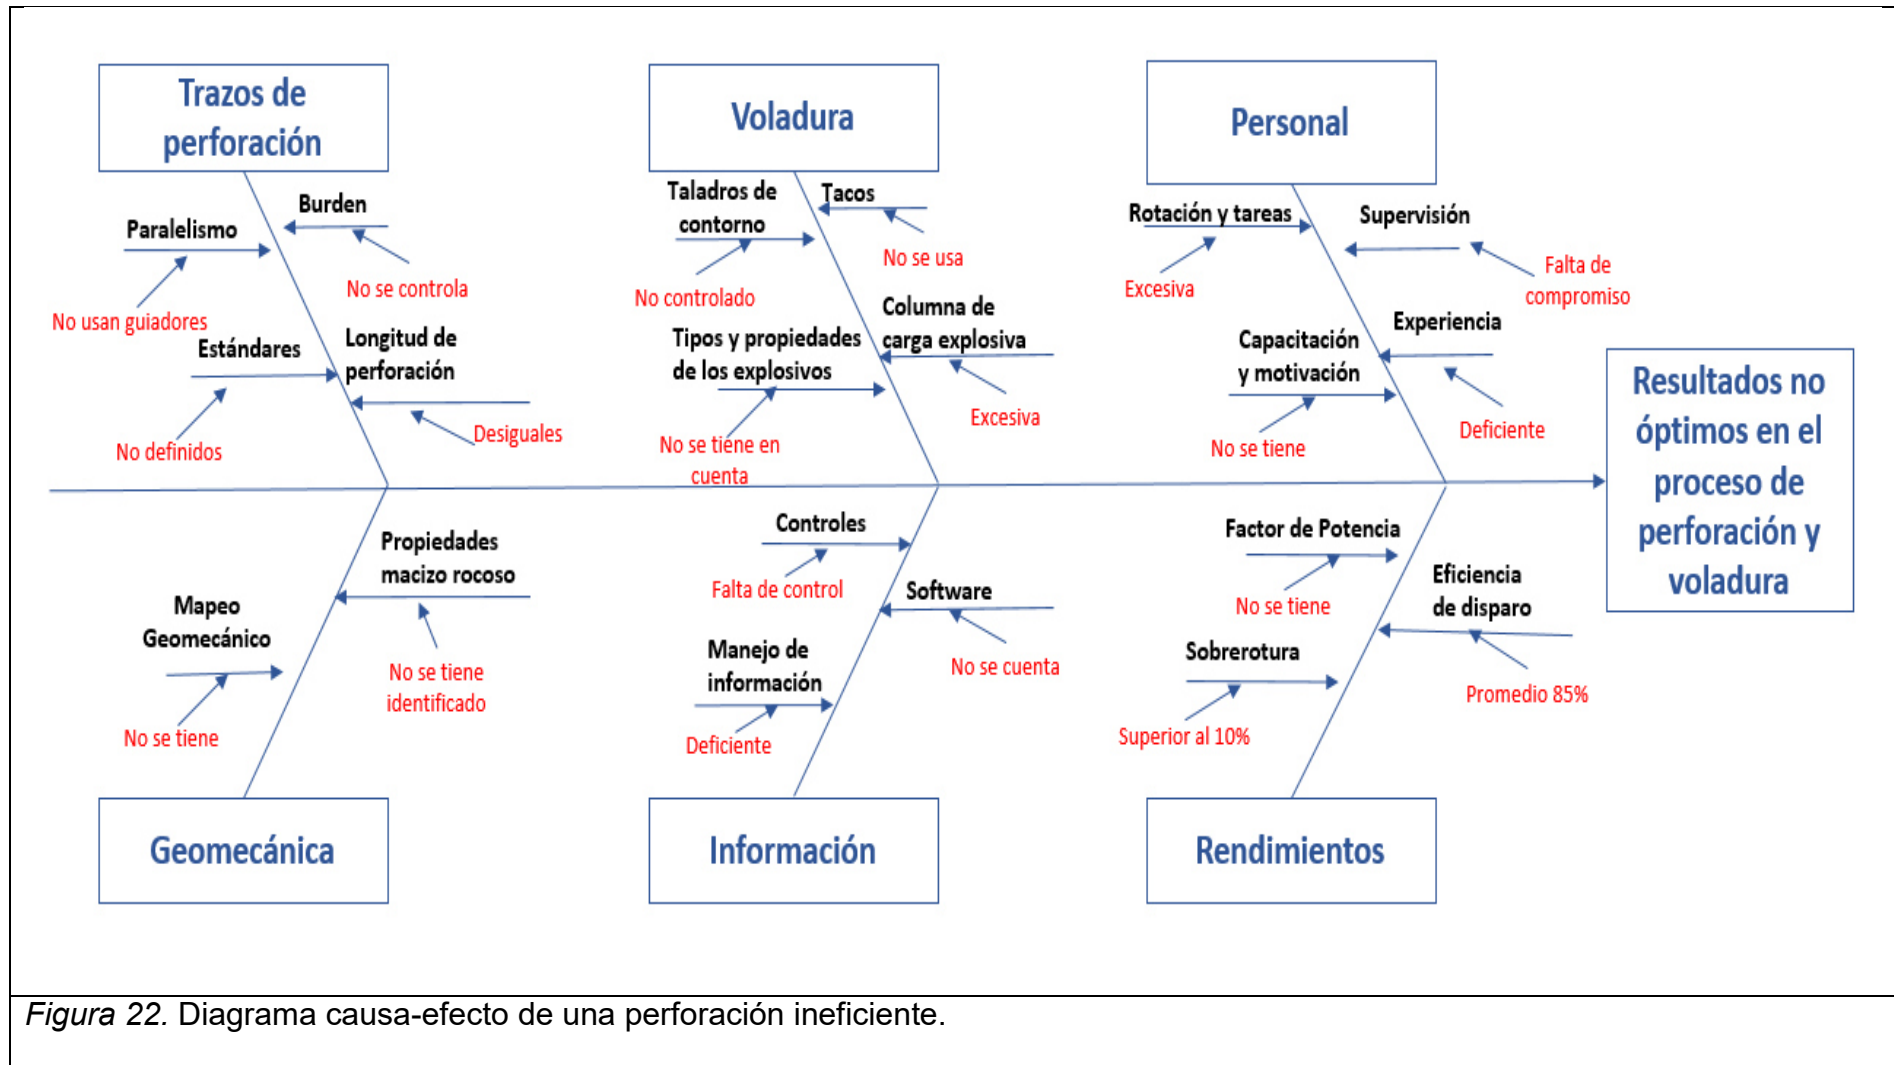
Trazos de perforación

Voladura

Personal

Burden

Paralelismo

No se controla

No usan guiadores

Estándares

Longitud de perforación

No definidos

Desiguales

Taladros de contorno

Tacos

No se usa

No controlado

Columna de carga explosiva

Tipos y propiedades de los explosivos

Excesiva

No se tiene en cuenta

Rotación y tareas

Supervisión

Falta de compromiso

Excesiva

Experiencia

Capacitación y motivación

Deficiente

No se tiene

Resultados no óptimos en el proceso de perforación y voladura

Propiedades macizo rocoso

Mapeo Geomecánico

No se tiene identificado

No se tiene

Controles

Falta de control

Software

No se cuenta

Manejo de información

Deficiente

Factor de Potencia

No se tiene

Eficiencia de disparo

Sobrerotura

Promedio 85%

Superior al 10%

Geomecánica

Información

Rendimientos

Figura 22. Diagrama causa-efecto de una perforación ineficiente.